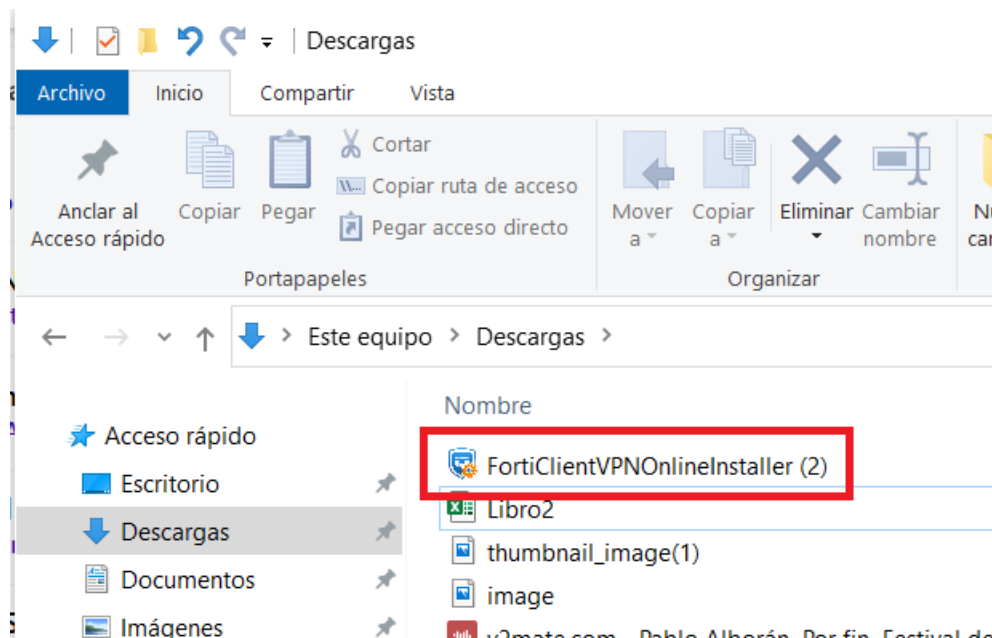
Descargas

Archivo Inicio Compartir Vista

Anclar al Acceso rápido
Copiar
Pegar
Cortar
Copiar ruta de acceso
Pegar acceso directo
Portapapeles

Mover a
Copiar a
Eliminar
Cambiar nombre
Organizar

Nu ca

Este equipo > Descargas >

Acceso rápido
Escritorio
Descargas
Documentos
Imágenes

Nombre
FortiClientVPNOnlineInstaller (2)
Libro2
thumbnail_image(1)
image
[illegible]